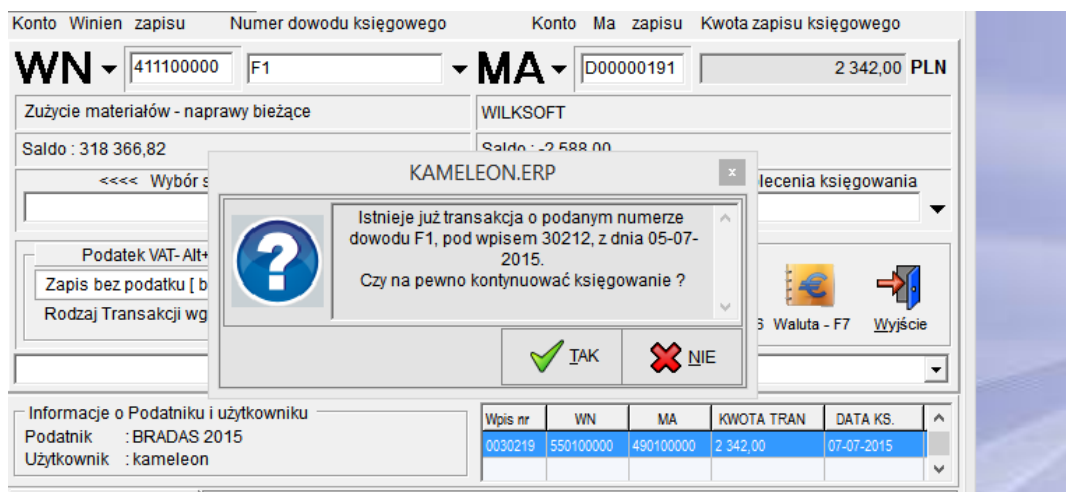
Konto Winien zapisu Numer dowodu księgowego Konto Ma zapisu Kwota zapisu księgowego

WN 411100000 F1 MA D00000191 2 342,00 PLN

Zużycie materiałów - naprawy bieżące

WILKSOFT

Saldo : 318 366,82

Saldo : -2 588,00

<<<< Wybór s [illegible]lecenia księgowania

Podatek VAT- Alt+

Zapis bez podatku [ b

Rodzaj Transakcji wg

KAMELEON.ERP

Istnieje już transakcja o podanym numerze dowodu F1, pod wpisem 30212, z dnia 05-07-2015.
Czy na pewno kontynuować księgowanie ?

TAK NIE

6 Waluta - F7 Wyjście

Informacje o Podatniku i użytkowniku
Podatnik : BRADAS 2015
Użytkownik : kameleon

| Wpis nr | WN | MA | KWOTA TRAN | DATA KS. |
|---|---|---|---|---|
| 0030219 | 550100000 | 490100000 | 2 342,00 | 07-07-2015 |